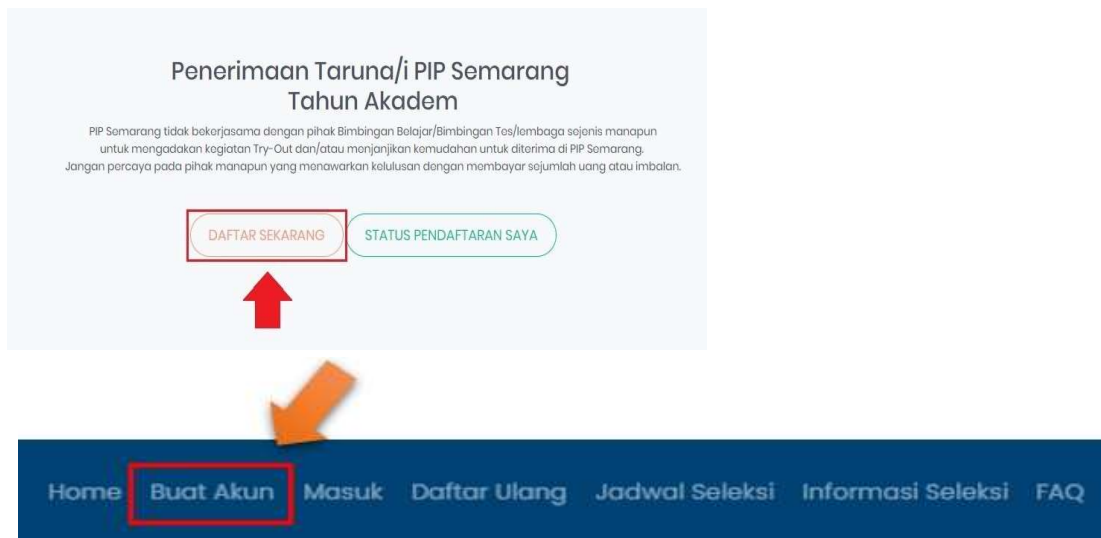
Penerimaan Taruna/i PIP Semarang
Tahun Akadem

PIP Semarang tidak bekerjasama dengan pihak Bimbingan Belajar/Bimbingan Tes/lembaga sejenis manapun untuk mengadakan kegiatan Try-Out dan/atau menjanjikan kemudahan untuk diterima di PIP Semarang. Jangan percaya pada pihak manapun yang menawarkan kelulusan dengan membayar sejumlah uang atau imbalan.

DAFTAR SEKARANG
STATUS PENDAFTARAN SAYA

Home Buat Akun Masuk Daftar Ulang Jadwal Seleksi Informasi Seleksi FAQ